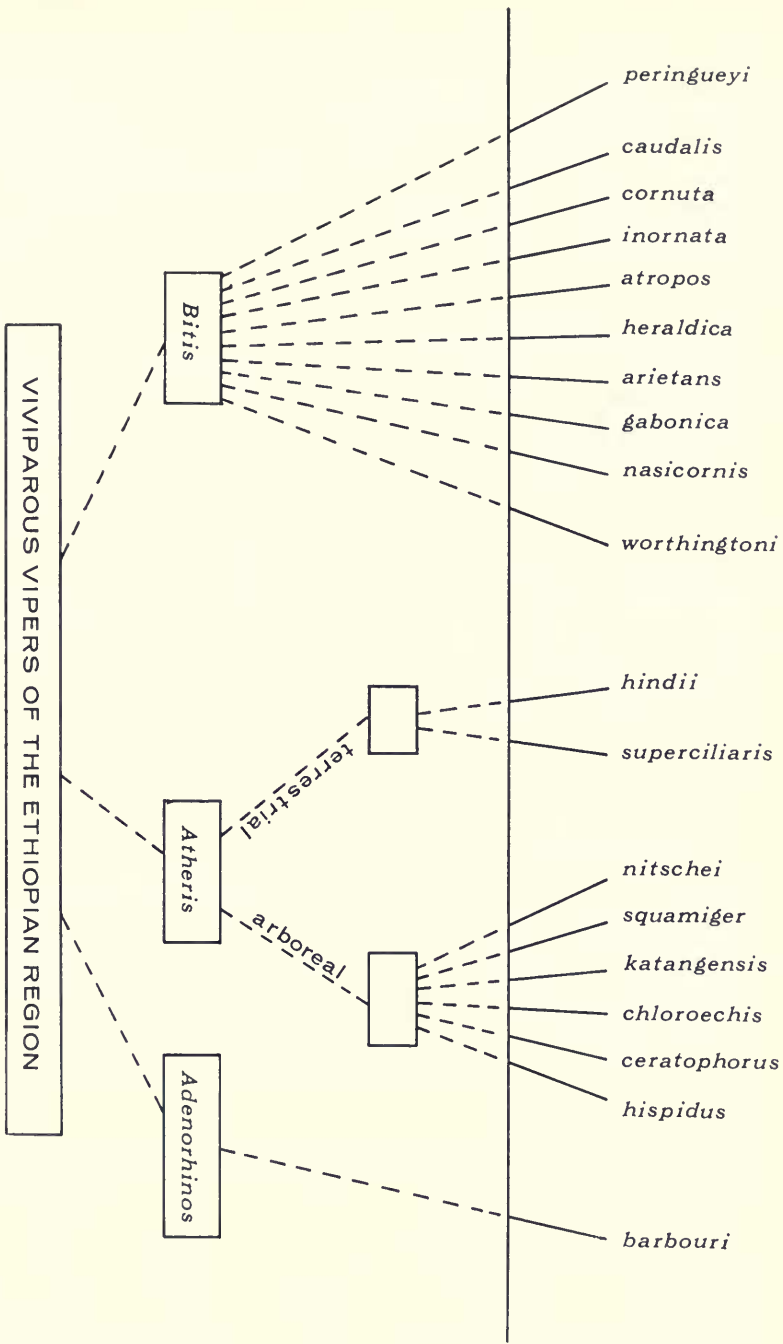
VIVIPAROUS VIPERS OF THE ETHIOPIAN REGION

Bitis

peringueyi
caudalis
cornuta
inornata
atropos
heraldica
arietans
gabonica
nasicornis
worthingtoni

Atheris

terrestrial

hindii
superciliaris

arboreal

nitschei
squamiger
katangensis
chloroechis
ceratophorus
hispidus

Adenorhinos

barbouri